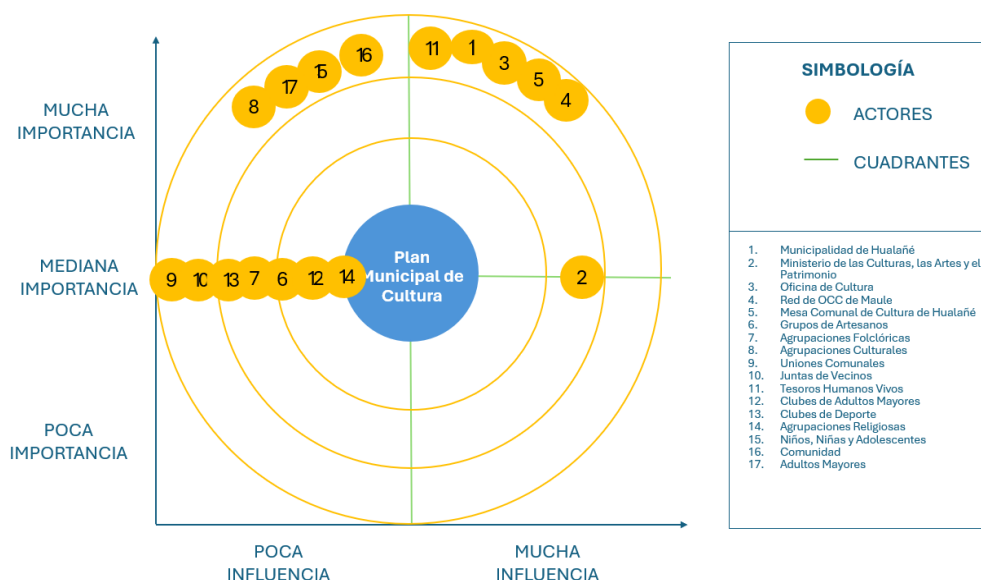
MUCHA IMPORTANCIA

MEDIANA IMPORTANCIA

POCA IMPORTANCIA

8 17 15 16 11 1 3 5 4

9 10 13 7 6 12 14

Plan Municipal de Cultura

2

POCA INFLUENCIA

MUCHA INFLUENCIA

SIMBOLOGÍA

ACTORES

CUADRANTES

1. Municipalidad de Hualañé
2. Ministerio de las Culturas, las Artes y el Patrimonio
3. Oficina de Cultura
4. Red de OCC de Maule
5. Mesa Comunal de Cultura de Hualañé
6. Grupos de Artesanos
7. Agrupaciones Folclóricas
8. Agrupaciones Culturales
9. Uniones Comunales
10. Juntas de Vecinos
11. Tesoros Humanos Vivos
12. Clubes de Adultos Mayores
13. Clubes de Deporte
14. Agrupaciones Religiosas
15. Niños, Niñas y Adolescentes
16. Comunidad
17. Adultos Mayores